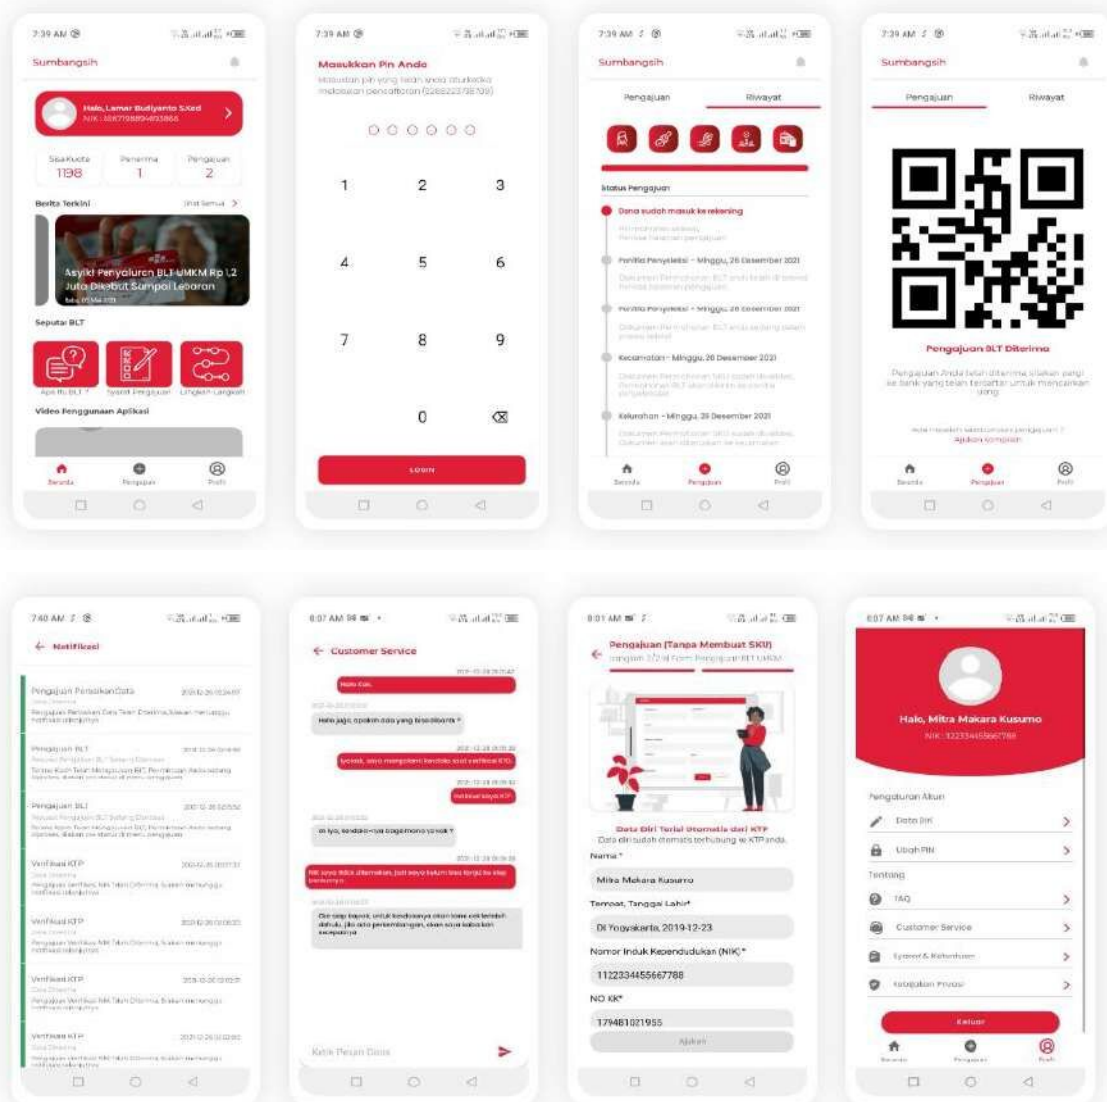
7:39 AM

Sumbangsih

Halo, Lamar Budiyanto S.Ked
NIK : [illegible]

Sisa Kuota
1198

Penerima
1

Pengajuan
2

Berita Terkini

Lihat Semua >

Asyik! Penyaluran BLT UMKM Rp 1,2 Juta Dikabut Sampai Lebaran

Seputar BLT

Apa itu BLT ?

Syarat Pengajuan

Langkah-Langkah

Video Penggunaan Aplikasi

Beranda

Pengajuan

Profil

7:39 AM

Masukkan Pin Anda

Masukkan pin yang telah anda drudkan melakukan pendaftaran ([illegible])

1 2 3
4 5 6
7 8 9
0

Login

7:39 AM

Sumbangsih

Pengajuan

Riwayat

Status Pengajuan

Dana sudah masuk ke rekening

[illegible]

Panitia Penyeleksi - Minggu, 26 Desember 2021

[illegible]

Panitia Penyeleksi - Minggu, 26 Desember 2021

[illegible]

Kecamatan - Minggu, 26 Desember 2021

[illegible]

Kelurahan - Minggu, 26 Desember 2021

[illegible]

Beranda

Pengajuan

Profil

7:39 AM

Sumbangsih

Pengajuan

Riwayat

Pengajuan BLT Diterima

Pengajuan Anda telah diterima, silakan pergi ke bank yang telah terdaftar untuk mencairkan uang

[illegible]
Ajukan komplain

Beranda

Pengajuan

Profil

7:40 AM

← Notifikasi

Pengajuan Perbaikan Data
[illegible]

Pengajuan BLT
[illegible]

Pengajuan BLT
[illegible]

Verifikasi KTP
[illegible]

Verifikasi KTP
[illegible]

Verifikasi KTP
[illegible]

Verifikasi KTP
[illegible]

8:07 AM

← Customer Service

Halo Cs.

Halo juga, apakah ada yang bisa dibantu ?

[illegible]

Verifikasi saya KTP

oh iya, kendalanya bagaimana ya kak ?

NIK saya tidak ditemukan, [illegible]

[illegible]

Ketik Pesan Disini

8:01 AM

Pengajuan (Tanpa Membuat SKU)
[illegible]

Data Diri Terisi Otomatis dari KTP
Data diri sudah otomatis terhubung ke KTP anda.

Nama *
Mitra Makara Kusumo

Tempat, Tanggal Lahir*
DI Yogyakarta, 2019-12-23

Nomor Induk Kependudukan (NIK) *
1122334455667788

NO KK*
179481021955

Ajukan

8:07 AM

Halo, Mitra Makara Kusumo
NIK : 1122334455667788

Pengaturan Akun

Data Diri

Ubah PIN

Tentang

FAQ

Customer Service

Syarat & Ketentuan

Kebijakan Privasi

Keluar

Beranda

Pengajuan

Profil